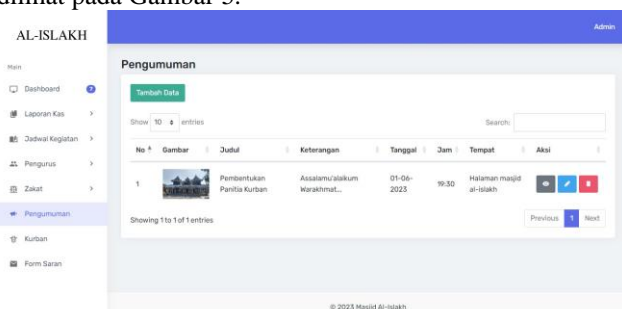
dilihat pada Gambar 5.

AL-ISLAKH

Admin

Main

Dashboard

Laporan Kas

Jadwal Kegiatan

Pengurus

Zakat

Pengumuman

Kurban

Form Saran

Pengumuman

Tambah Data

Show 10 entries

Search:

| No | Gambar | Judul | Keterangan | Tanggal | Jam | Tempat | Aksi |
|---|---|---|---|---|---|---|---|
| 1 | | Pembentukan Panitia Kurban | Assalamu'alaikum Warakhmat... | 01-06-2023 | 19:30 | Halaman masjid al-islakh | |

Showing 1 to 1 of 1 entries

Previous 1 Next

© 2023 Masjid Al-islakh